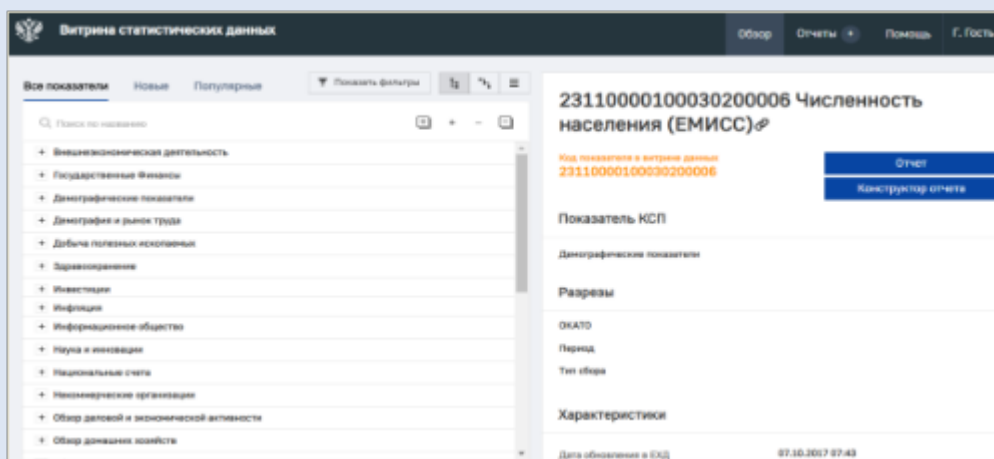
Витрина статистических данных

Обзор Отчеты Помощь Г. Гость

Все показатели Новые Популярные

Показать фильтры

Поиск по названию

+ Внешнеэкономическая деятельность
+ Государственные Финансы
+ Демографические показатели
+ Демография и рынок труда
+ Добыча полезных ископаемых
+ Здравоохранение
+ Инвестиции
+ Инфляция
+ Информационное общество
+ Наука и инновации
+ Национальные счета
+ Некоммерческие организации
+ Обзор деловой и экономической активности
+ Обзор домашних хозяйств

23110000100030200006 Численность населения (ЕМИСС)

Код показателя в витрине данных
23110000100030200006

Отчет
Конструктор отчета

Показатель КСП

Демографические показатели

Разрезы

ОКАТО
Период
Тип сбора

Характеристики

Дата обновления в ЕХД 07.10.2017 07:43